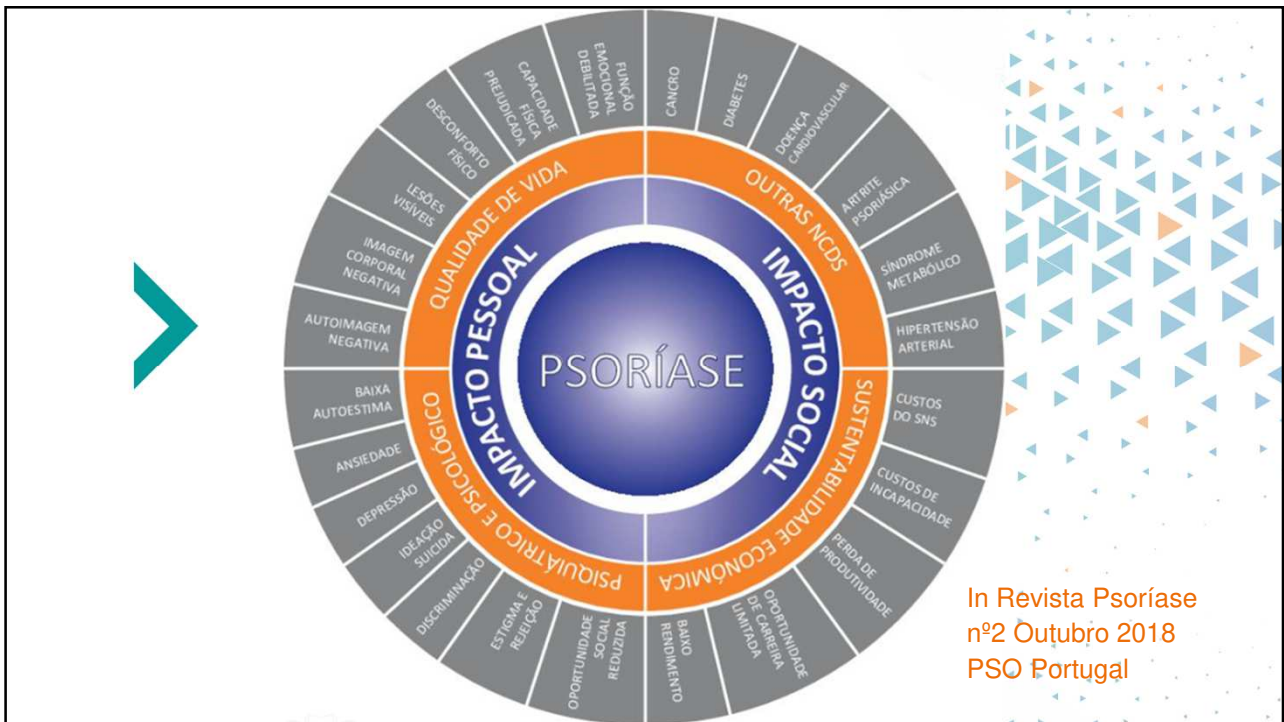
PSORÍASE

IMPACTO PESSOAL

IMPACTO SOCIAL

QUALIDADE DE VIDA

OUTRAS NCDS

SUSTENTABILIDADE ECONÓMICA

PSIQUIÁTRICO E PSICOLÓGICO

FUNÇÃO EMOCIONAL DEBILITADA

CAPACIDADE FÍSICA PREJUDICADA

DESCONFORTO FÍSICO

LESÕES VISÍVEIS

IMAGEM CORPORAL NEGATIVA

AUTOIMAGEM NEGATIVA

CANCRO

DIABETES

DOENÇA CARDIOVASCULAR

ARTRITE PSORIÁSICA

SÍNDROME METABÓLICO

HIPERTENSÃO ARTERIAL

CUSTOS DO SNS

CUSTOS DE INCAPACIDADE

PERDA DE PRODUTIVIDADE

OPORTUNIDADE DE CARREIRA LIMITADA

BAIXO RENDIMENTO

OPORTUNIDADE SOCIAL REDUZIDA

ESTIGMA E REJEIÇÃO

DISCRIMINAÇÃO

IDEAÇÃO SUICIDA

DEPRESSÃO

ANSIEDADE

BAIXA AUTOESTIMA

In Revista Psoríase nº2 Outubro 2018 PSO Portugal